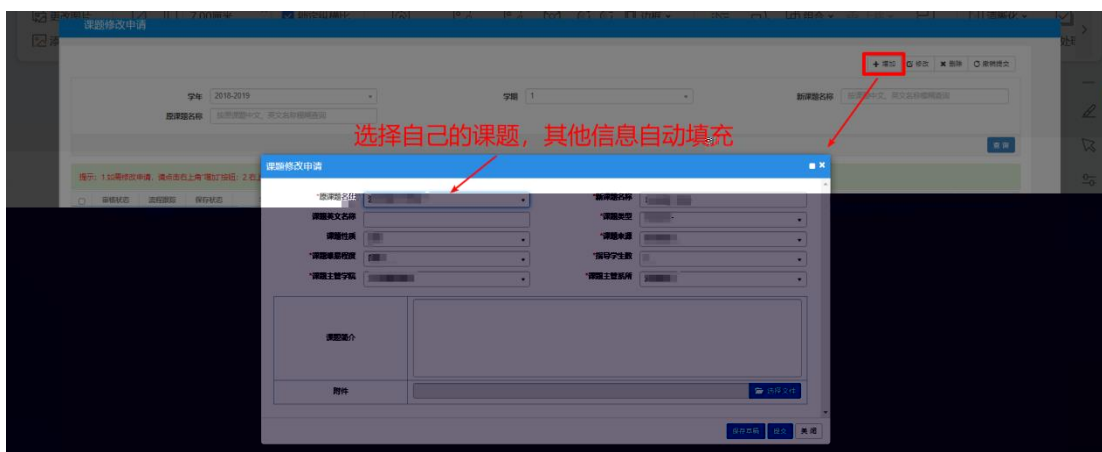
课题修改申请

+ 增加 修改 删除 撤销提交

学年 2018-2019
学期 1
新课题名称 按照课题中文、英文名称模糊查询
原课题名称 按照课题中文、英文名称模糊查询

选择自己的课题，其他信息自动填充

查询

提示：1.如需修改申请，请点击右上角'增加'按钮；2.各

审核状态 流程跟踪 保存状态

课题修改申请

*原课题名称
*新课题名称
课题英文名称
*课题类型
课题性质
*课题来源
*课题难易程度
*指导学生数
*课题主管学院
*课题主管系所

课题简介

附件
选择文件

保存草稿 提交 关闭